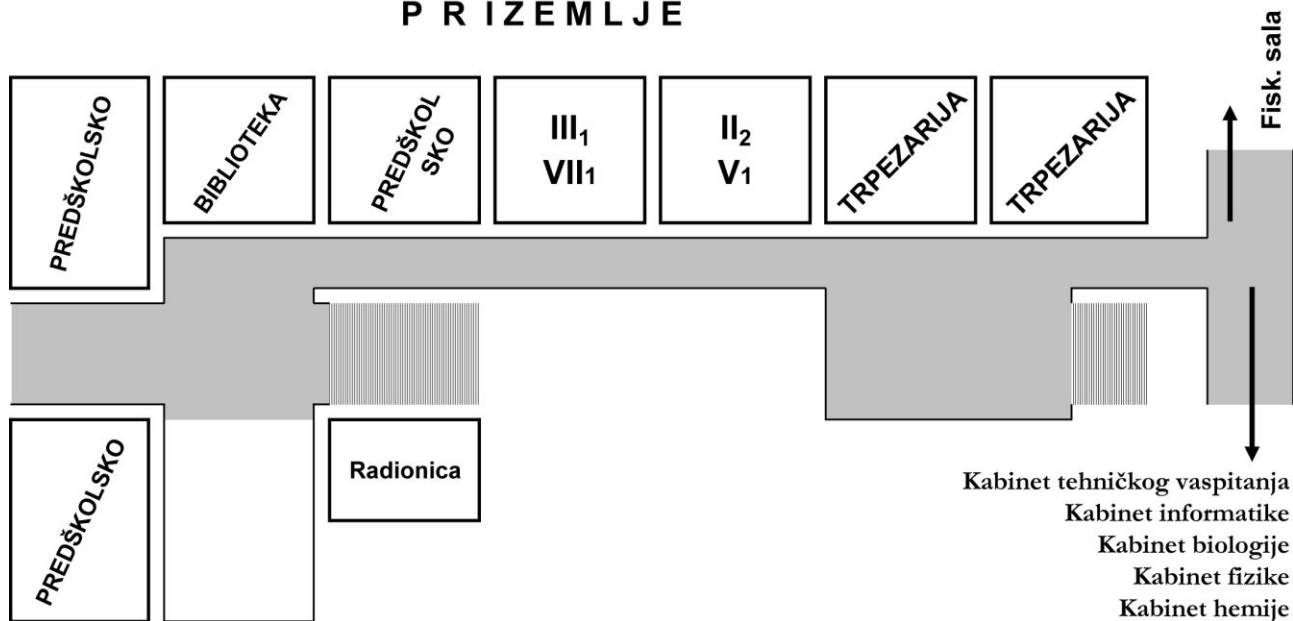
P R I Z E M L J E

PREDŠKOLSKO

BIBLIOTEKA

PREDŠKOL SKO

$III_1$ $VII_1$

$II_2$ $V_1$

TRPEZARIJA

TRPEZARIJA

Fisk. sala

PREDŠKOLSKO

Radionica

Kabinet tehničkog vaspitanja
Kabinet informatike
Kabinet biologije
Kabinet fizike
Kabinet hemije